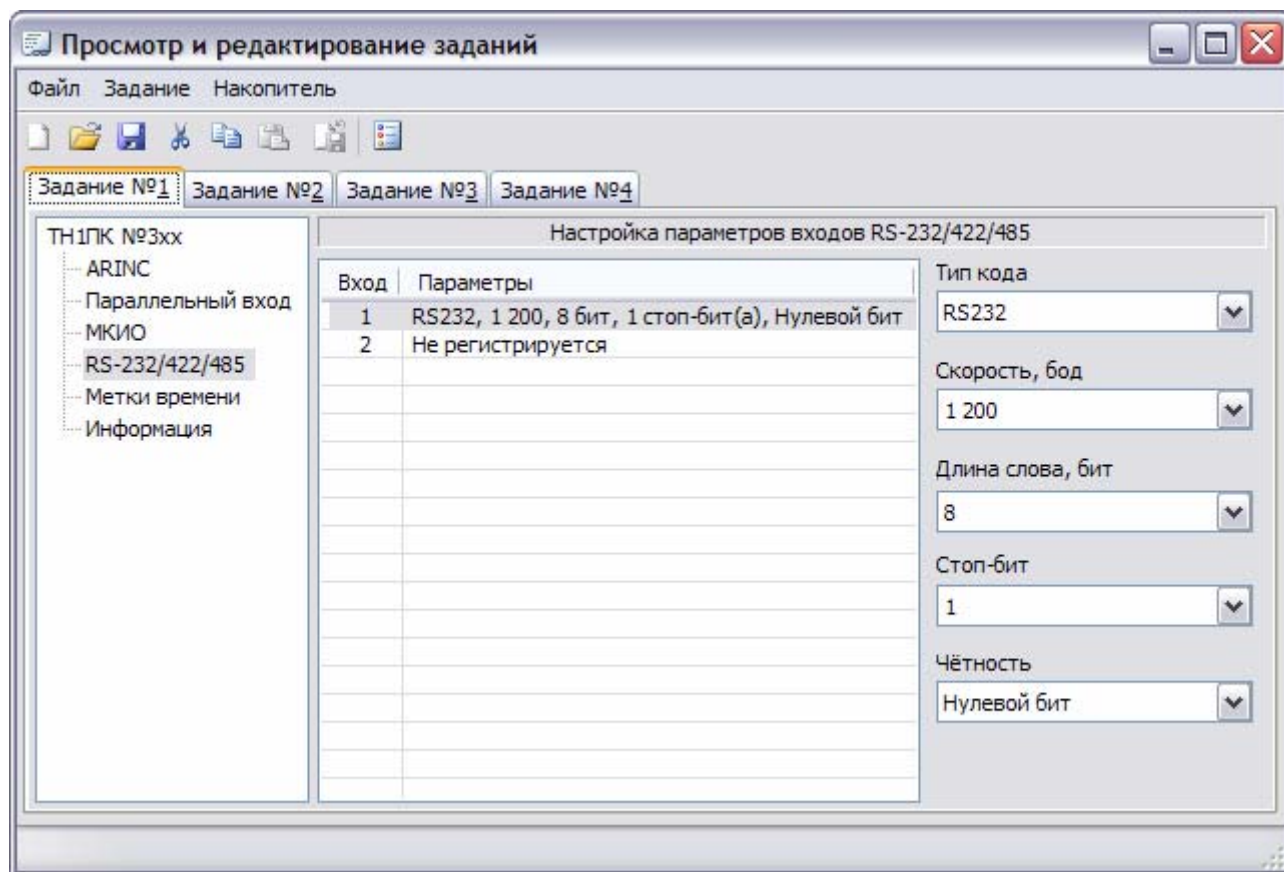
Просмотр и редактирование заданий

Файл Задание Накопитель

Задание №1 Задание №2 Задание №3 Задание №4

ТН1ПК №3xx
ARINC
Параллельный вход
МКИО
RS-232/422/485
Метки времени
Информация

Настройка параметров входов RS-232/422/485

| Вход | Параметры |
|---|---|
| 1 | RS232, 1 200, 8 бит, 1 стоп-бит(а), Нулевой бит |
| 2 | Не регистрируется |

Тип кода
RS232

Скорость, бод
1 200

Длина слова, бит
8

Стоп-бит
1

Чётность
Нулевой бит